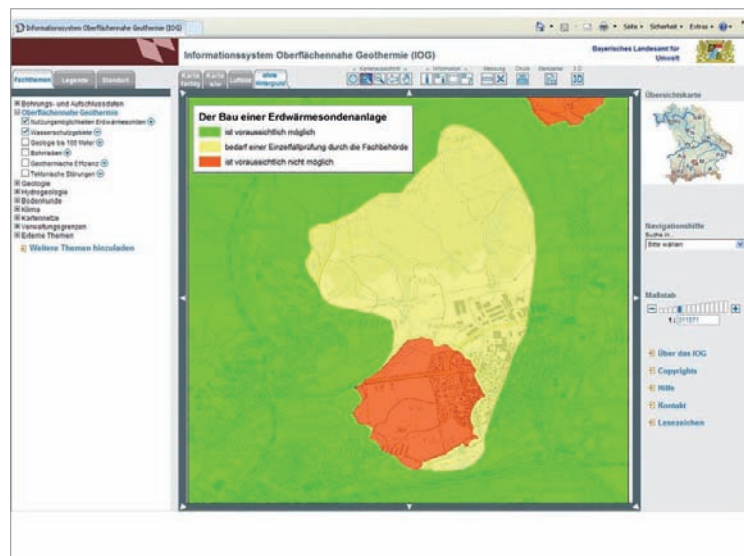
Informationssystem Oberflächennahe Geothermie (IOG)

Seite • Sicherheit • Extras •

Informationssystem Oberflächennahe Geothermie (IOG)

Bayerisches Landesamt für Umwelt

Fachthemen Legende Standort

Karte farbig Karte s/w Luftbild ohne Hintergrund

Kartenausschnitt Information Messung Druck Merkzettel 3 D

Bohrungs- und Aufschlussdaten
Oberflächennahe Geothermie
Nutzungsmöglichkeiten Erdwärmesonden
Wasserschutzgebiete
Geologie bis 100 Meter
Bohrtiefen
Geothermische Effizienz
Tektonische Störungen
Geologie
Hydrogeologie
Bodenkunde
Klima
Kartennetze
Verwaltungsgrenzen
Externe Themen
Weitere Themen hinzuladen

Der Bau einer Erdwärmesondenanlage
ist voraussichtlich möglich
bedarf einer Einzelfallprüfung durch die Fachbehörde
ist voraussichtlich nicht möglich

Übersichtskarte

Navigationshilfe
Suche in...
Bitte wählen

Maßstab
1: 21571

Über das IOG
Copyrights
Hilfe
Kontakt
Lesezeichen